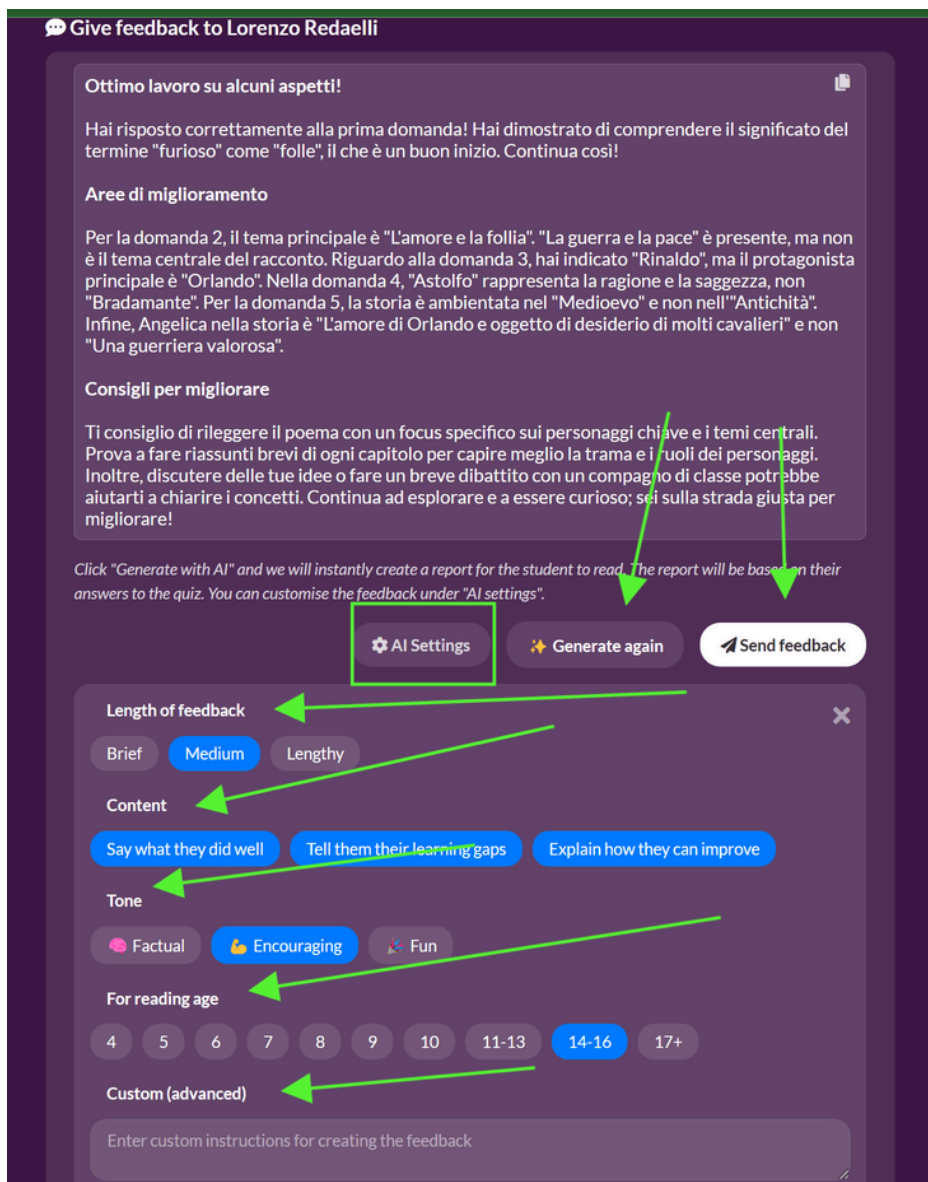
Give feedback to Lorenzo Redaelli

Ottimo lavoro su alcuni aspetti!

Hai risposto correttamente alla prima domanda! Hai dimostrato di comprendere il significato del termine "furioso" come "folle", il che è un buon inizio. Continua così!

Aree di miglioramento

Per la domanda 2, il tema principale è "L'amore e la follia". "La guerra e la pace" è presente, ma non è il tema centrale del racconto. Riguardo alla domanda 3, hai indicato "Rinaldo", ma il protagonista principale è "Orlando". Nella domanda 4, "Astolfo" rappresenta la ragione e la saggezza, non "Bradamante". Per la domanda 5, la storia è ambientata nel "Medioevo" e non nell'"Antichità". Infine, Angelica nella storia è "L'amore di Orlando e oggetto di desiderio di molti cavalieri" e non "Una guerriera valorosa".

Consigli per migliorare

Ti consiglio di rileggere il poema con un focus specifico sui personaggi chiave e i temi centrali. Prova a fare riassunti brevi di ogni capitolo per capire meglio la trama e i ruoli dei personaggi. Inoltre, discutere delle tue idee o fare un breve dibattito con un compagno di classe potrebbe aiutarti a chiarire i concetti. Continua ad esplorare e a essere curioso; sei sulla strada giusta per migliorare!

Click "Generate with AI" and we will instantly create a report for the student to read. The report will be based on their answers to the quiz. You can customise the feedback under "AI settings".

AI Settings
Generate again
Send feedback

Length of feedback
Brief
Medium
Lengthy

Content
Say what they did well
Tell them their learning gaps
Explain how they can improve

Tone
Factual
Encouraging
Fun

For reading age
4
5
6
7
8
9
10
11-13
14-16
17+

Custom (advanced)
Enter custom instructions for creating the feedback